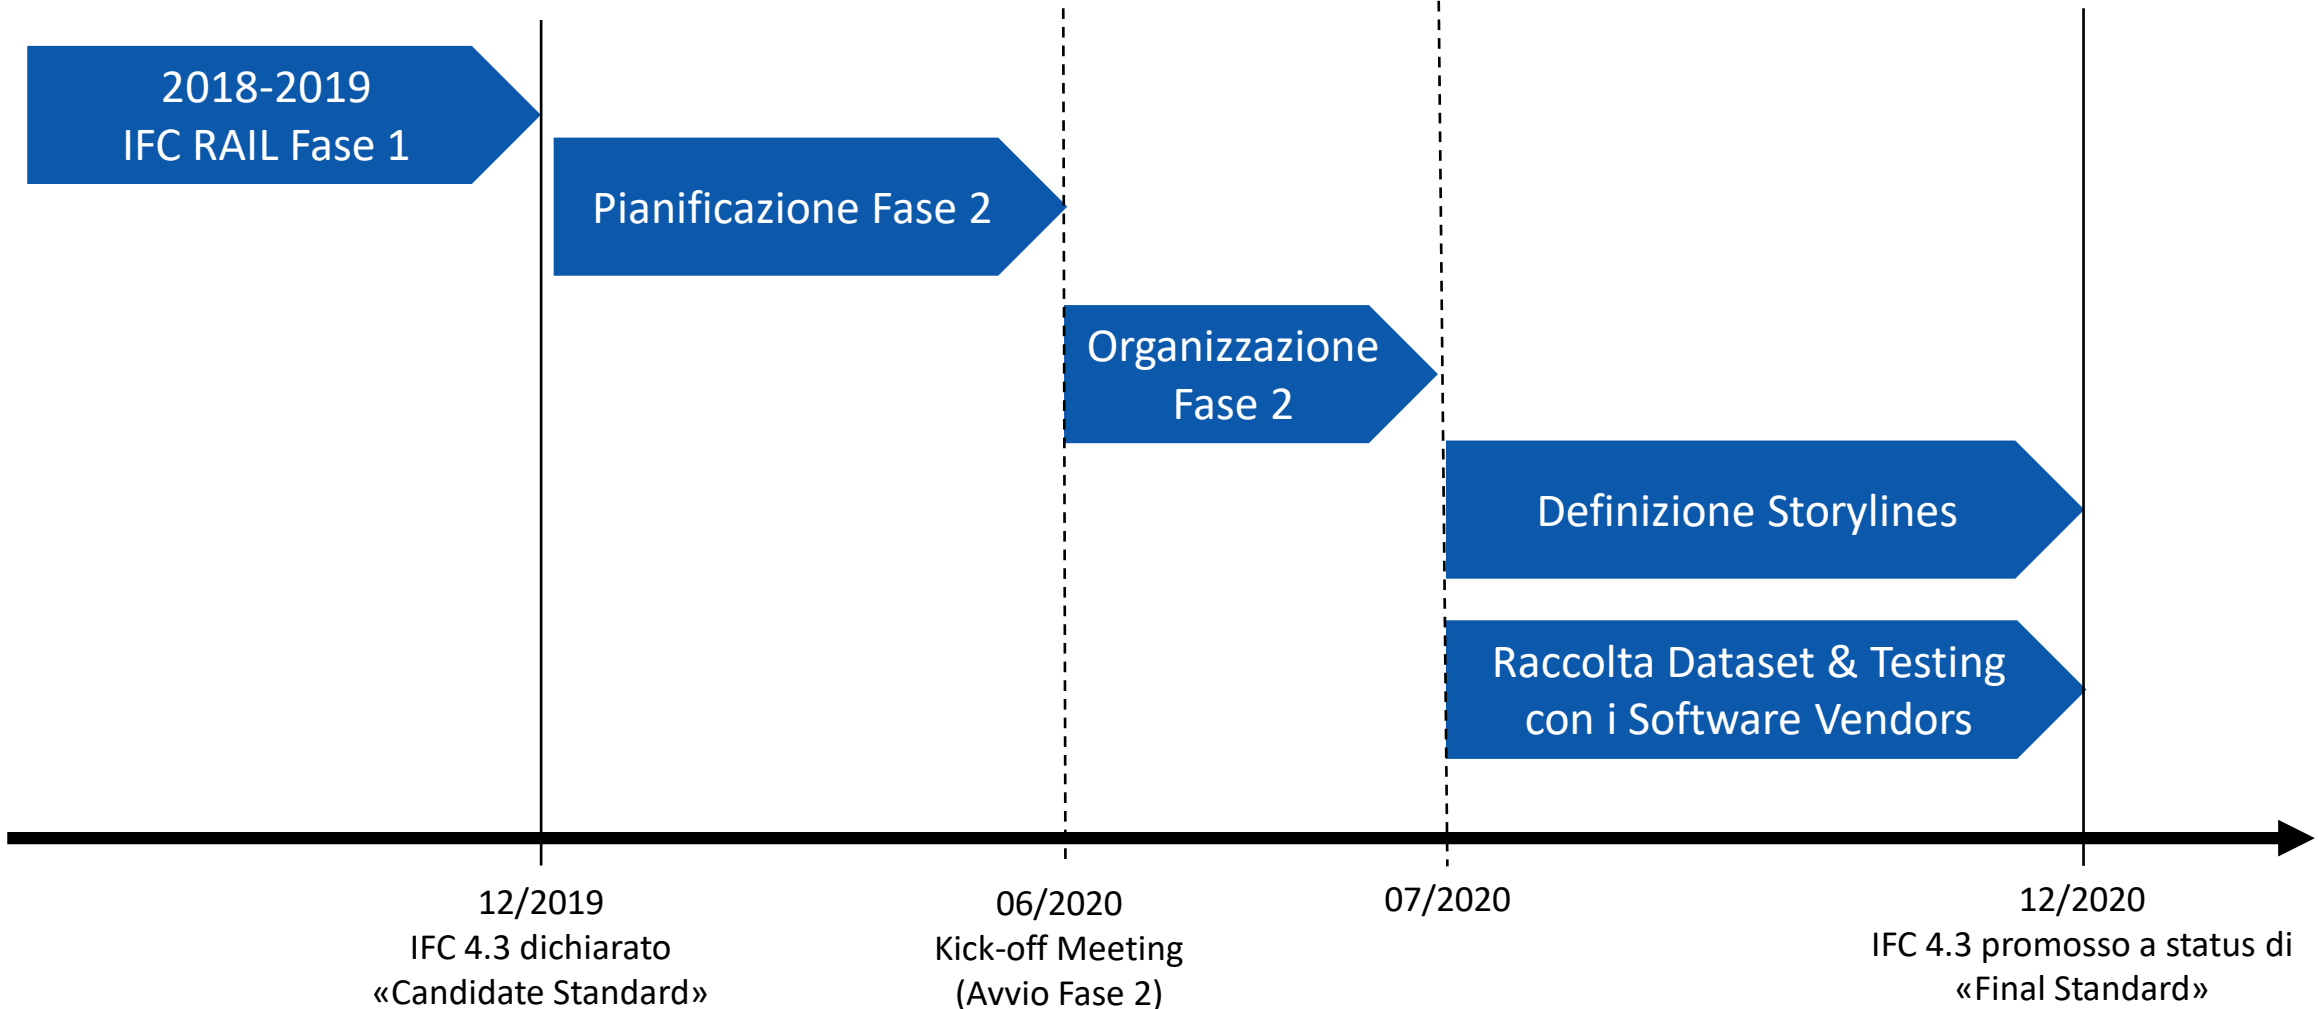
2018-2019
IFC RAIL Fase 1

Pianificazione Fase 2

Organizzazione Fase 2

Definizione Storylines

Raccolta Dataset & Testing con i Software Vendors

12/2019
IFC 4.3 dichiarato «Candidate Standard»

06/2020
Kick-off Meeting (Avvio Fase 2)

07/2020

12/2020
IFC 4.3 promosso a status di «Final Standard»